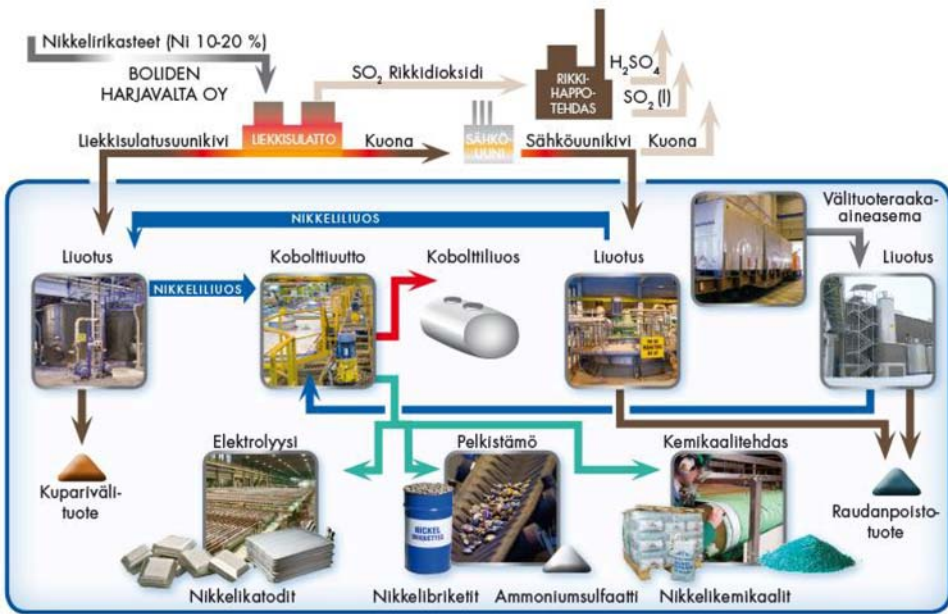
Nikkelirikasteet (Ni 10-20 %)

BOLIDEN HARJAVALTA OY

$SO_2$ Rikkidioksidi

RIKKI-HAPPO-TEHDAS

$H_2SO_4$

$SO_2$ (l)

LIEKKISULATTO

Liekkisulatusuunikivi

Kuona

SÄHKÖ-UUNI

Sähköuunikivi

Kuona

NIKKELILIUOS

Välituoteraaka-aineasema

Liuotus

Kobolttiuutto

Kobolttiliuos

Liuotus

Liuotus

NIKKELILIUOS

Kuparivälituote

Elektrolyysi

Pelkistämö

Kemikaalitehdas

Raudanpoistotuote

NICKEL BRIKETTES

Nikkelikatodit

Nikkelibriketit

Ammoniumsulfaatti

Nikkelikemikaalit